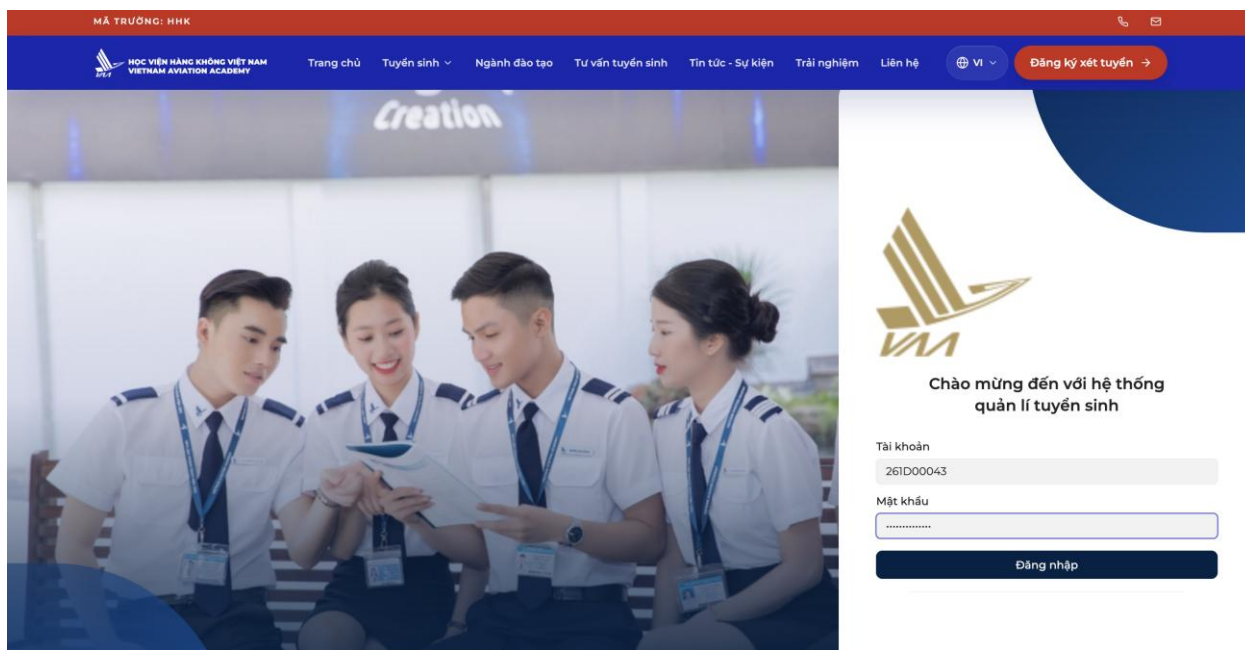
MÃ TRƯỜNG: HHK

HỌC VIỆN HÀNG KHÔNG VIỆT NAM
VIETNAM AVIATION ACADEMY

Trang chủ Tuyển sinh Ngành đào tạo Tư vấn tuyển sinh Tin tức - Sự kiện Trải nghiệm Liên hệ VI Đăng ký xét tuyển →

Creation

VAA

Chào mừng đến với hệ thống quản lí tuyển sinh

Tài khoản
261D00043
Mật khẩu
..............
Đăng nhập